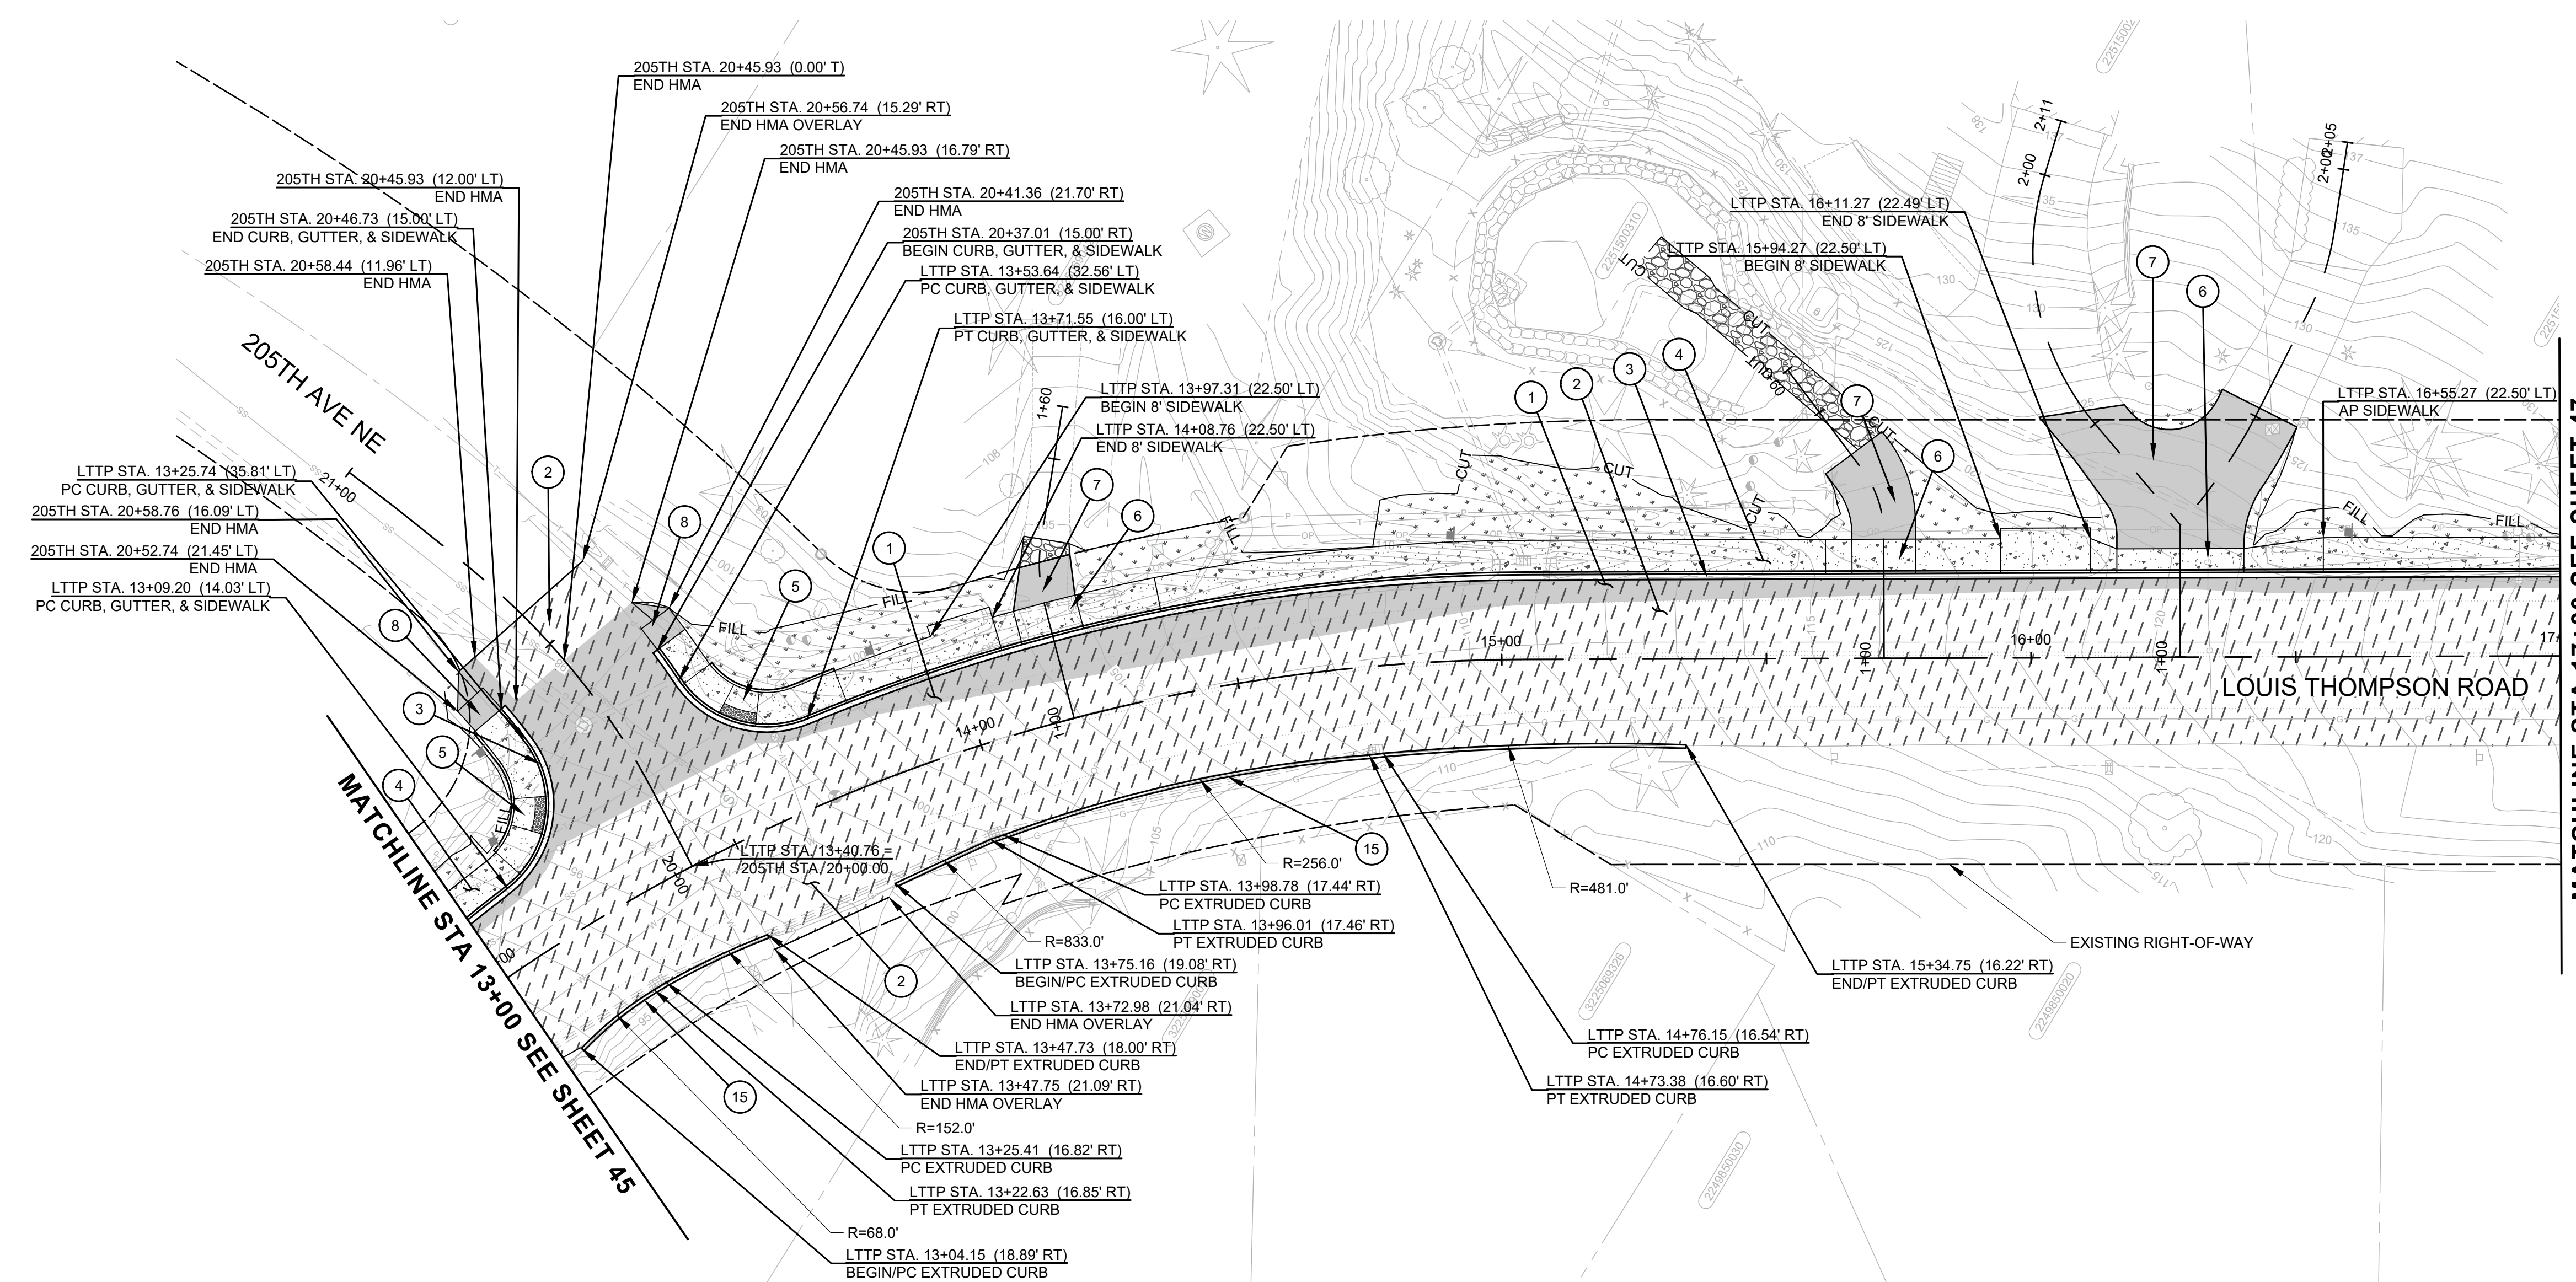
205TH STA. 20+45.93 (0.00' T)
END HMA

205TH STA. 20+56.74 (15.29' RT)
END HMA OVERLAY

205TH STA. 20+45.93 (16.79' RT)
END HMA

205TH STA. 20+45.93 (12.00' LT)
END HMA

205TH STA. 20+41.36 (21.70' RT)
END HMA

205TH STA. 20+46.73 (15.00' LT)
END CURB, GUTTER, & SIDEWALK

205TH STA. 20+37.01 (15.00' RT)
BEGIN CURB, GUTTER, & SIDEWALK

205TH STA. 20+58.44 (11.96' LT)
END HMA

LTTP STA. 13+53.64 (32.56' LT)
PC CURB, GUTTER, & SIDEWALK

LTTP STA. 13+71.55 (16.00' LT)
PT CURB, GUTTER, & SIDEWALK

LTTP STA. 16+11.27 (22.49' LT)
END 8' SIDEWALK

LTTP STA. 15+94.27 (22.50' LT)
BEGIN 8' SIDEWALK

205TH AVE NE

LTTP STA. 13+97.31 (22.50' LT)
BEGIN 8' SIDEWALK

LTTP STA. 14+08.76 (22.50' LT)
END 8' SIDEWALK

LTTP STA. 16+55.27 (22.50' LT)
AP SIDEWALK

LTTP STA. 13+25.74 (35.81' LT)
PC CURB, GUTTER, & SIDEWALK

205TH STA. 20+58.76 (16.09' LT)
END HMA

205TH STA. 20+52.74 (21.45' LT)
END HMA

LTTP STA. 13+09.20 (14.03' LT)
PC CURB, GUTTER, & SIDEWALK

2 8 5 1 7 6 1 2 3 4 7 6 7 6 8 3 5 4

CUT CUT CUT CUT CUT FILL FILL FILL FILL FILL

21+00 1+60 15+00 16+00 1+00 1+00 14+00 1+00 17+ 2+00 2+11 2+00 2+05

LOUIS THOMPSON ROAD

MATCHLINE STA 13+00 SEE SHEET 45

LTTP STA. 13+40.76 =
205TH STA. 20+00.00

R=256.0'

15

LTTP STA. 13+98.78 (17.44' RT)
PC EXTRUDED CURB

LTTP STA. 13+96.01 (17.46' RT)
PT EXTRUDED CURB

R=481.0'

EXISTING RIGHT-OF-WAY

R=833.0'

LTTP STA. 13+75.16 (19.08' RT)
BEGIN/PC EXTRUDED CURB

2

LTTP STA. 15+34.75 (16.22' RT)
END/PT EXTRUDED CURB

LTTP STA. 13+72.98 (21.04' RT)
END HMA OVERLAY

LTTP STA. 14+76.15 (16.54' RT)
PC EXTRUDED CURB

LTTP STA. 13+47.73 (18.00' RT)
END/PT EXTRUDED CURB

LTTP STA. 14+73.38 (16.60' RT)
PT EXTRUDED CURB

LTTP STA. 13+47.75 (21.09' RT)
END HMA OVERLAY

15

R=152.0'

LTTP STA. 13+25.41 (16.82' RT)
PC EXTRUDED CURB

LTTP STA. 13+22.63 (16.85' RT)
PT EXTRUDED CURB

R=68.0'

LTTP STA. 13+04.15 (18.89' RT)
BEGIN/PC EXTRUDED CURB

MATCHLINE STA 17+00 SEE SHEET 47